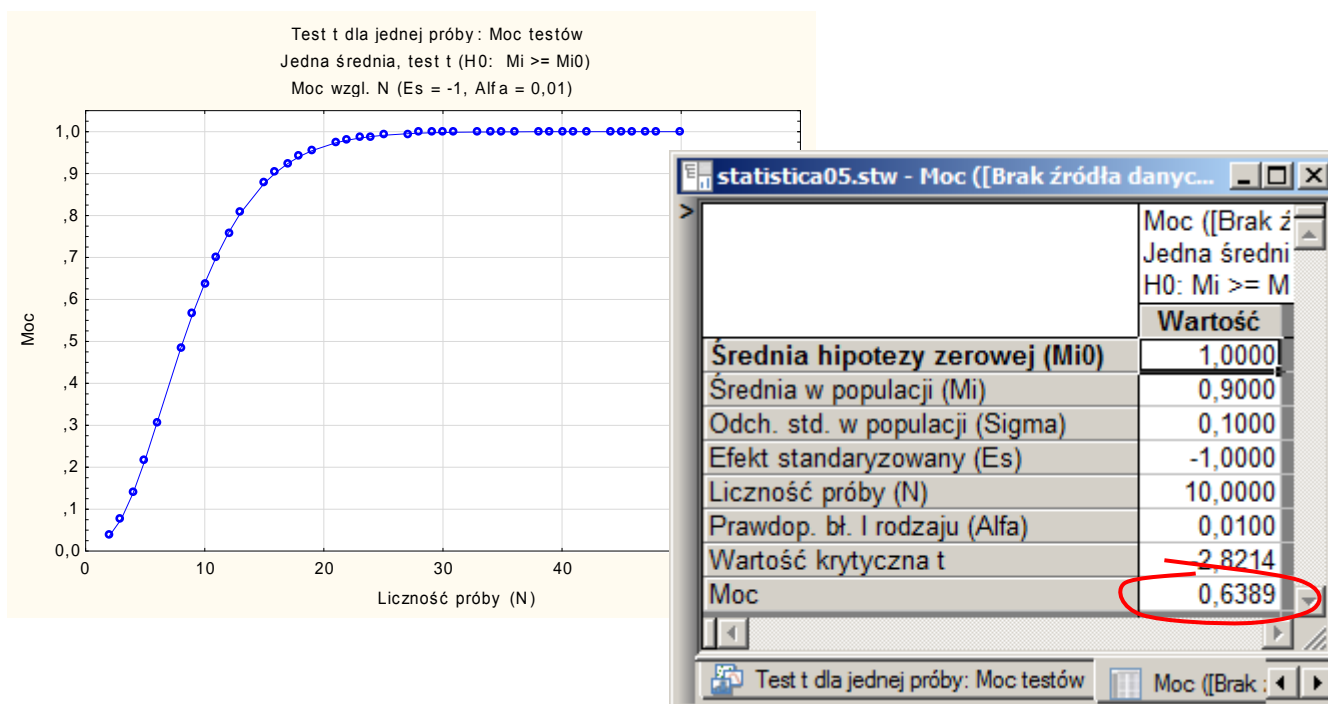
Test t dla jednej próby: Moc testów
Jedna średnia, test t (H0: Mi >= Mi0)
Moc wzgl. N (Es = -1, Alfa = 0,01)

Moc

1,0
,9
,8
,7
,6
,5
,4
,3
,2
,1
0,0

0
10
20
30
40

Liczność próby (N)

statistica05.stw - Moc ([Brak źródła danyc...

| | Moc ([Brak ź Jedna średni H0: Mi >= M |
|---|---|
| | Wartość |
| Średnia hipotezy zerowej (Mi0) | 1,0000 |
| Średnia w populacji (Mi) | 0,9000 |
| Odch. std. w populacji (Sigma) | 0,1000 |
| Efekt standaryzowany (Es) | -1,0000 |
| Liczność próby (N) | 10,0000 |
| Prawdop. bł. I rodzaju (Alfa) | 0,0100 |
| Wartość krytyczna t | -2,8214 |
| Moc | 0,6389 |

Test t dla jednej próby: Moc testów
Moc ([Brak